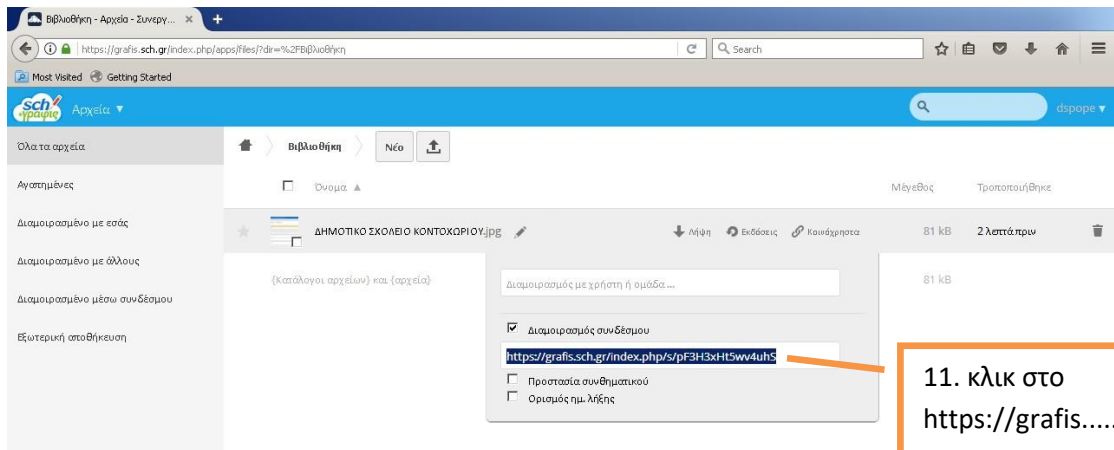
Βιβλιοθήκη - Αρχεία - Συνεργ...

https://grafis.sch.gr/index.php/apps/files/?dir=%2FΒιβλιοθήκη

Search

Most Visited Getting Started

sch γραφις Αρχεία ▾

dspope ▾

Όλα τα αρχεία

Αγαπημένες

Διαμοιρασμένο με εσάς

Διαμοιρασμένο με άλλους

Διαμοιρασμένο μέσω συνδέσμου

Εξωτερική αποθήκευση

Βιβλιοθήκη Νέο

Όνομα ▲ Μέγεθος Τροποποιήθηκε

ΔΗΜΟΤΙΚΟ ΣΧΟΛΕΙΟ ΚΟΝΤΟΧΩΡΙΟΥ.jpg Λήψη Εκδόσεις Καινόχρηστα 81 kB 2 λεπτά πριν

{Κατάλογοι αρχείων} και {αρχεία} 81 kB

Διαμοιρασμός με χρήστη ή ομάδα ...

Διαμοιρασμός συνδέσμου

https://grafis.sch.gr/index.php/s/pF3H3xHt5wv4uhS

Προστασία συνθηματικού

Ορισμός ημ. λήξης

11. κλικ στο https://grafis.....